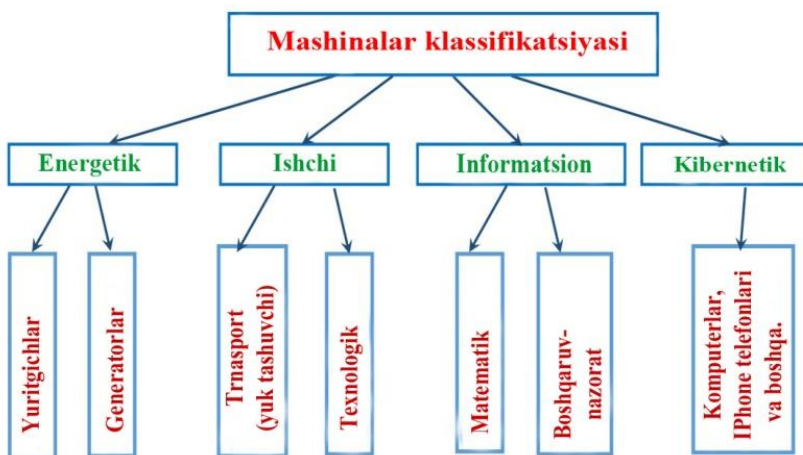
Mashinalar klassifikatsiyasi

Energetik

Yuritgichlar

Generatorlar

Ishchi

Trnasport (yuk tashuvchi)

Texnologik

Informatsion

Matematik

Boshqaruv-nazorat

Kibernetik

Komputerlar, IPhone telefonlari va boshqa.